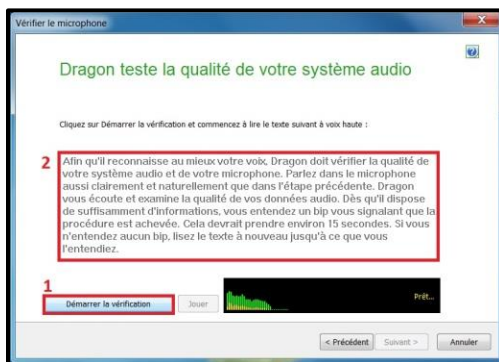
Vérifier le microphone

Dragon teste la qualité de votre système audio

Cliquez sur Démarrer la vérification et commencez à lire le texte suivant à voix haute :

2

Afin qu'il reconnaisse au mieux votre voix, Dragon doit vérifier la qualité de votre système audio et de votre microphone. Parlez dans le microphone aussi clairement et naturellement que dans l'étape précédente. Dragon vous écoute et examine la qualité de vos données audio. Dès qu'il dispose de suffisamment d'informations, vous entendez un bip vous signalant que la procédure est achevée. Cela devrait prendre environ 15 secondes. Si vous n'entendez aucun bip, lisez le texte à nouveau jusqu'à ce que vous l'entendiez.

1

Démarrer la vérification

Jouer

Prêt...

< Précédent

Suivant >

Annuler